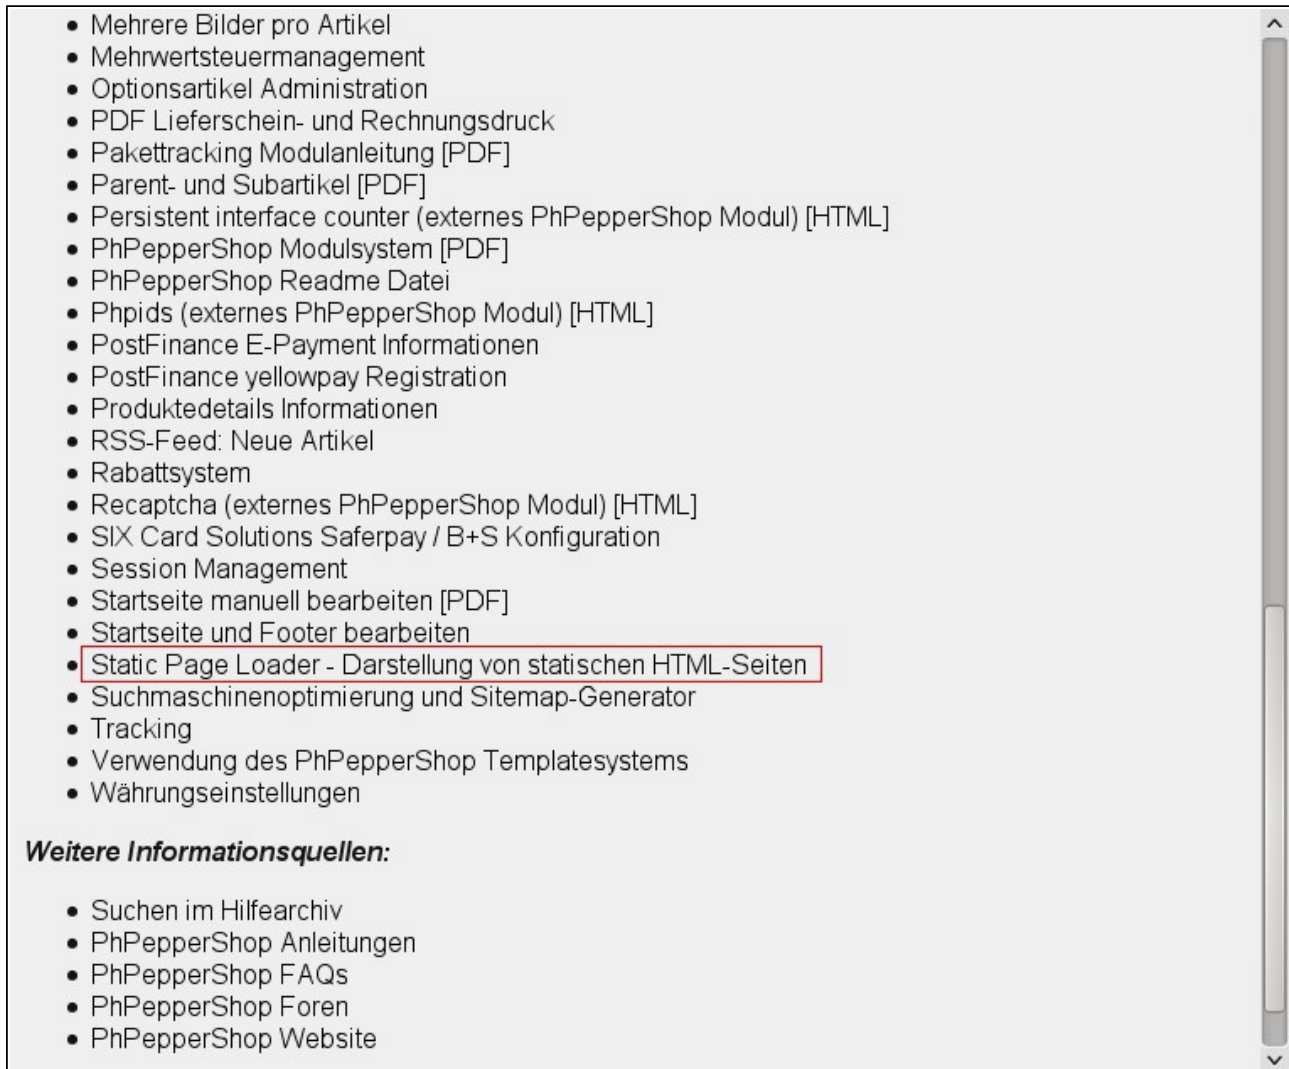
- Mehrere Bilder pro Artikel
- Mehrwertsteuermanagement
- Optionsartikel Administration
- PDF Lieferschein- und Rechnungsdruck
- Pakettracking Modulanleitung [PDF]
- Parent- und Subartikel [PDF]
- Persistent interface counter (externes PhPepperShop Modul) [HTML]
- PhPepperShop Modulsystem [PDF]
- PhPepperShop Readme Datei
- Phpids (externes PhPepperShop Modul) [HTML]
- PostFinance E-Payment Informationen
- PostFinance yellowpay Registration
- Produktedetails Informationen
- RSS-Feed: Neue Artikel
- Rabattsystem
- Recaptcha (externes PhPepperShop Modul) [HTML]
- SIX Card Solutions Saferpay / B+S Konfiguration
- Session Management
- Startseite manuell bearbeiten [PDF]
- Startseite und Footer bearbeiten
- Static Page Loader - Darstellung von statischen HTML-Seiten
- Suchmaschinenoptimierung und Sitemap-Generator
- Tracking
- Verwendung des PhPepperShop Templatesystems
- Währungseinstellungen

Weitere Informationsquellen:

- Suchen im Hilfearchiv
- PhPepperShop Anleitungen
- PhPepperShop FAQs
- PhPepperShop Foren
- PhPepperShop Website